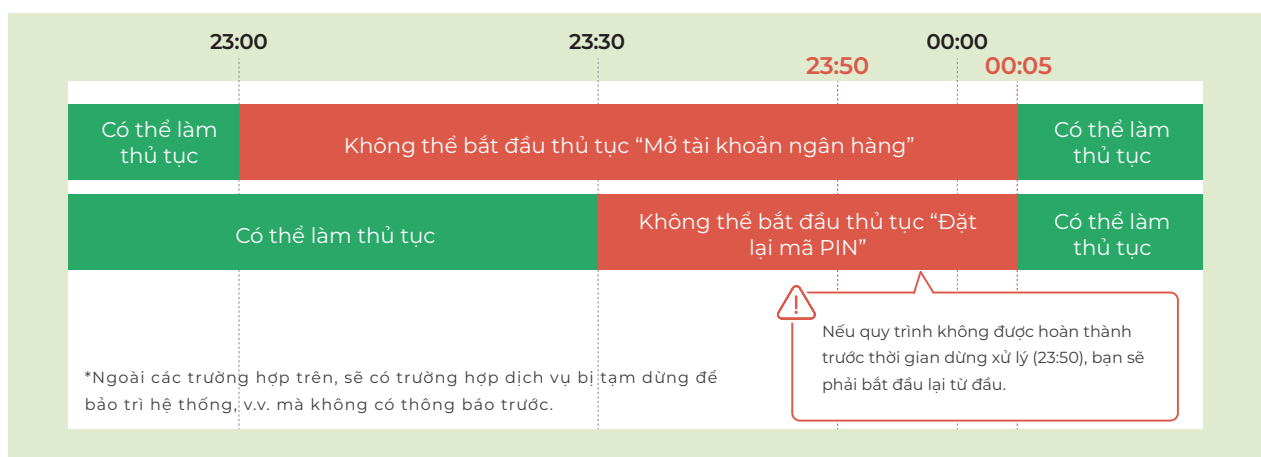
23:00

23:30

00:00

23:50

00:05

Có thể làm thủ tục

Không thể bắt đầu thủ tục “Mở tài khoản ngân hàng”

Có thể làm thủ tục

Có thể làm thủ tục

Không thể bắt đầu thủ tục “Đặt lại mã PIN”

Có thể làm thủ tục

Nếu quy trình không được hoàn thành trước thời gian dừng xử lý (23:50), bạn sẽ phải bắt đầu lại từ đầu.

*Ngoài các trường hợp trên, sẽ có trường hợp dịch vụ bị tạm dừng để bảo trì hệ thống, v.v. mà không có thông báo trước.